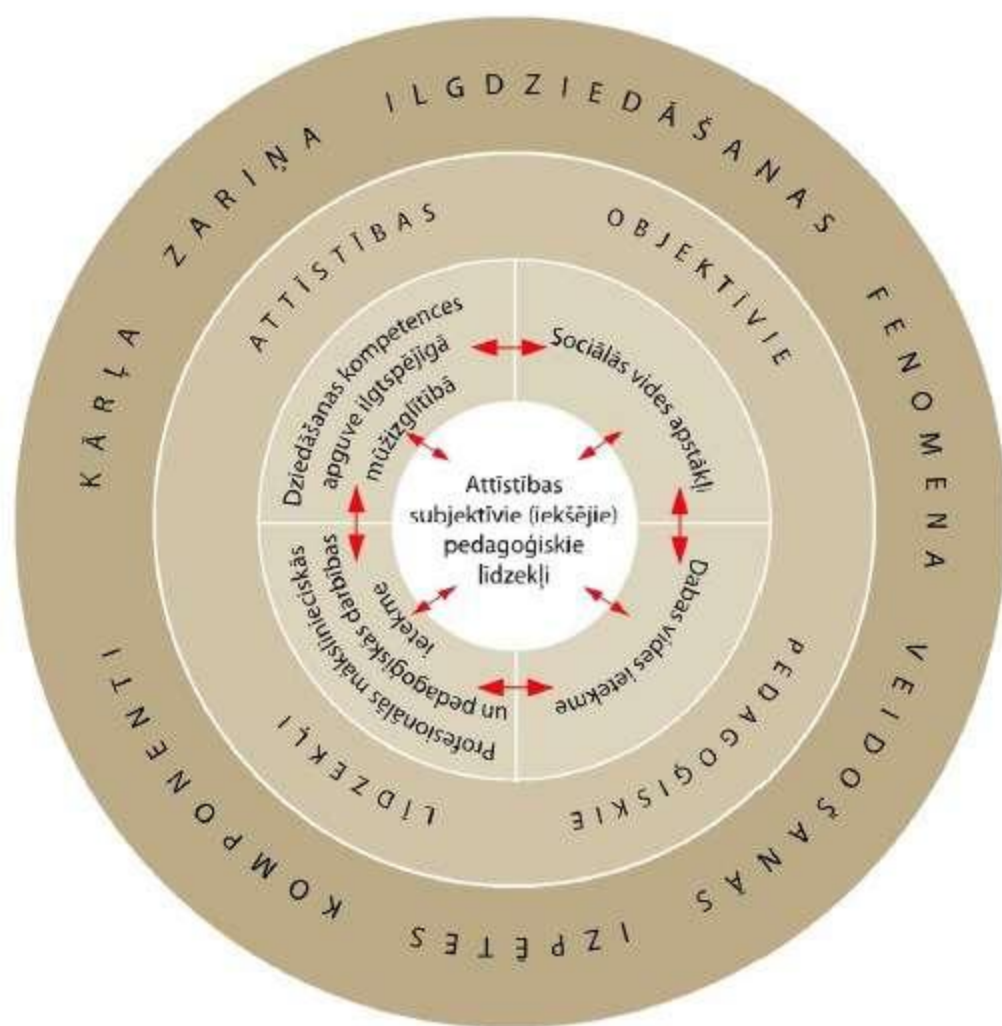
KĀRĻA ZARIŅA ILGDZIEDĀŠANAS FENOMENA VEIDOŠANĀS IZPĒTES KOMPONENTI

ATTĪSTĪBAS OBJEKTĪVIE PEDAGOĢISKIE LĪDZEKĻI

Dziedāšanas kompetences apguve ilgtspējīgā mūžizglītībā

Sociālās vides apstākļi

Dabas vides ietekme

Profesionālās mākslinieciskās un pedagoģiskās darbības ietekme

Attīstības subjektīvie (iekšējie) pedagoģiskie līdzekļi